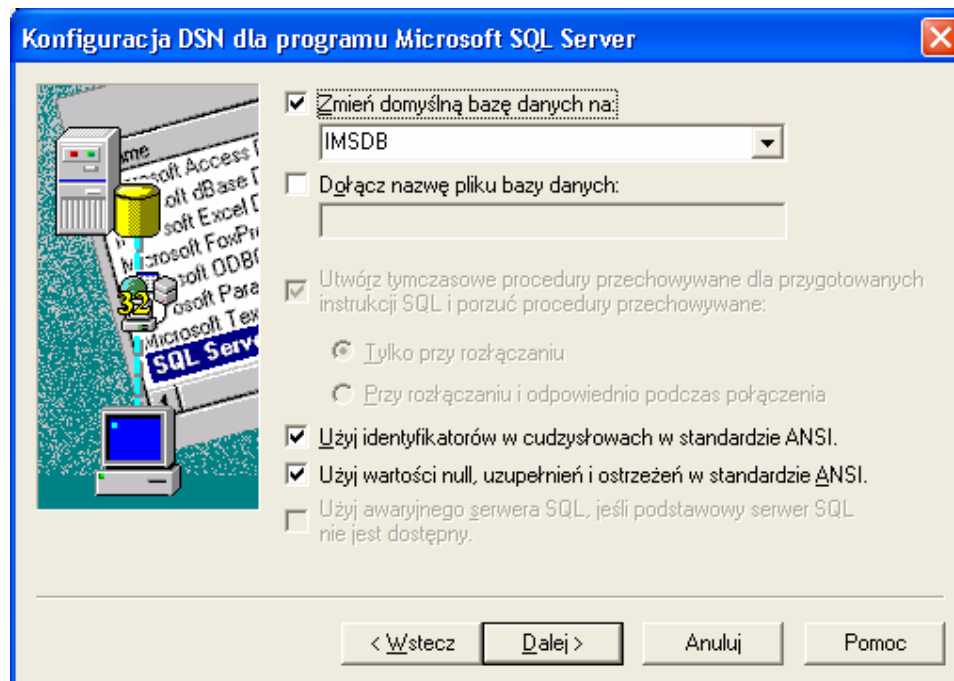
Konfiguracja DSN dla programu Microsoft SQL Server

ame
rosoft Access
oft dBase
soft Excel
Microsoft FoxPr
osoft ODB
32
osoft Para
Microsoft Tex
SQL Serv

Zmień domyślną bazę danych na:
IMSDB

Dołącz nazwę pliku bazy danych:

Utwórz tymczasowe procedury przechowywane dla przygotowanych instrukcji SQL i porzuć procedury przechowywane:

Tylko przy rozłączaniu

Przy rozłączaniu i odpowiednio podczas połączenia

Użyj identyfikatorów w cudzysłowach w standardzie ANSI.

Użyj wartości null, uzupełnień i ostrzeżeń w standardzie ANSI.

Użyj awaryjnego serwera SQL, jeśli podstawowy serwer SQL nie jest dostępny.

< Wstecz
Dalej >
Anuluj
Pomoc